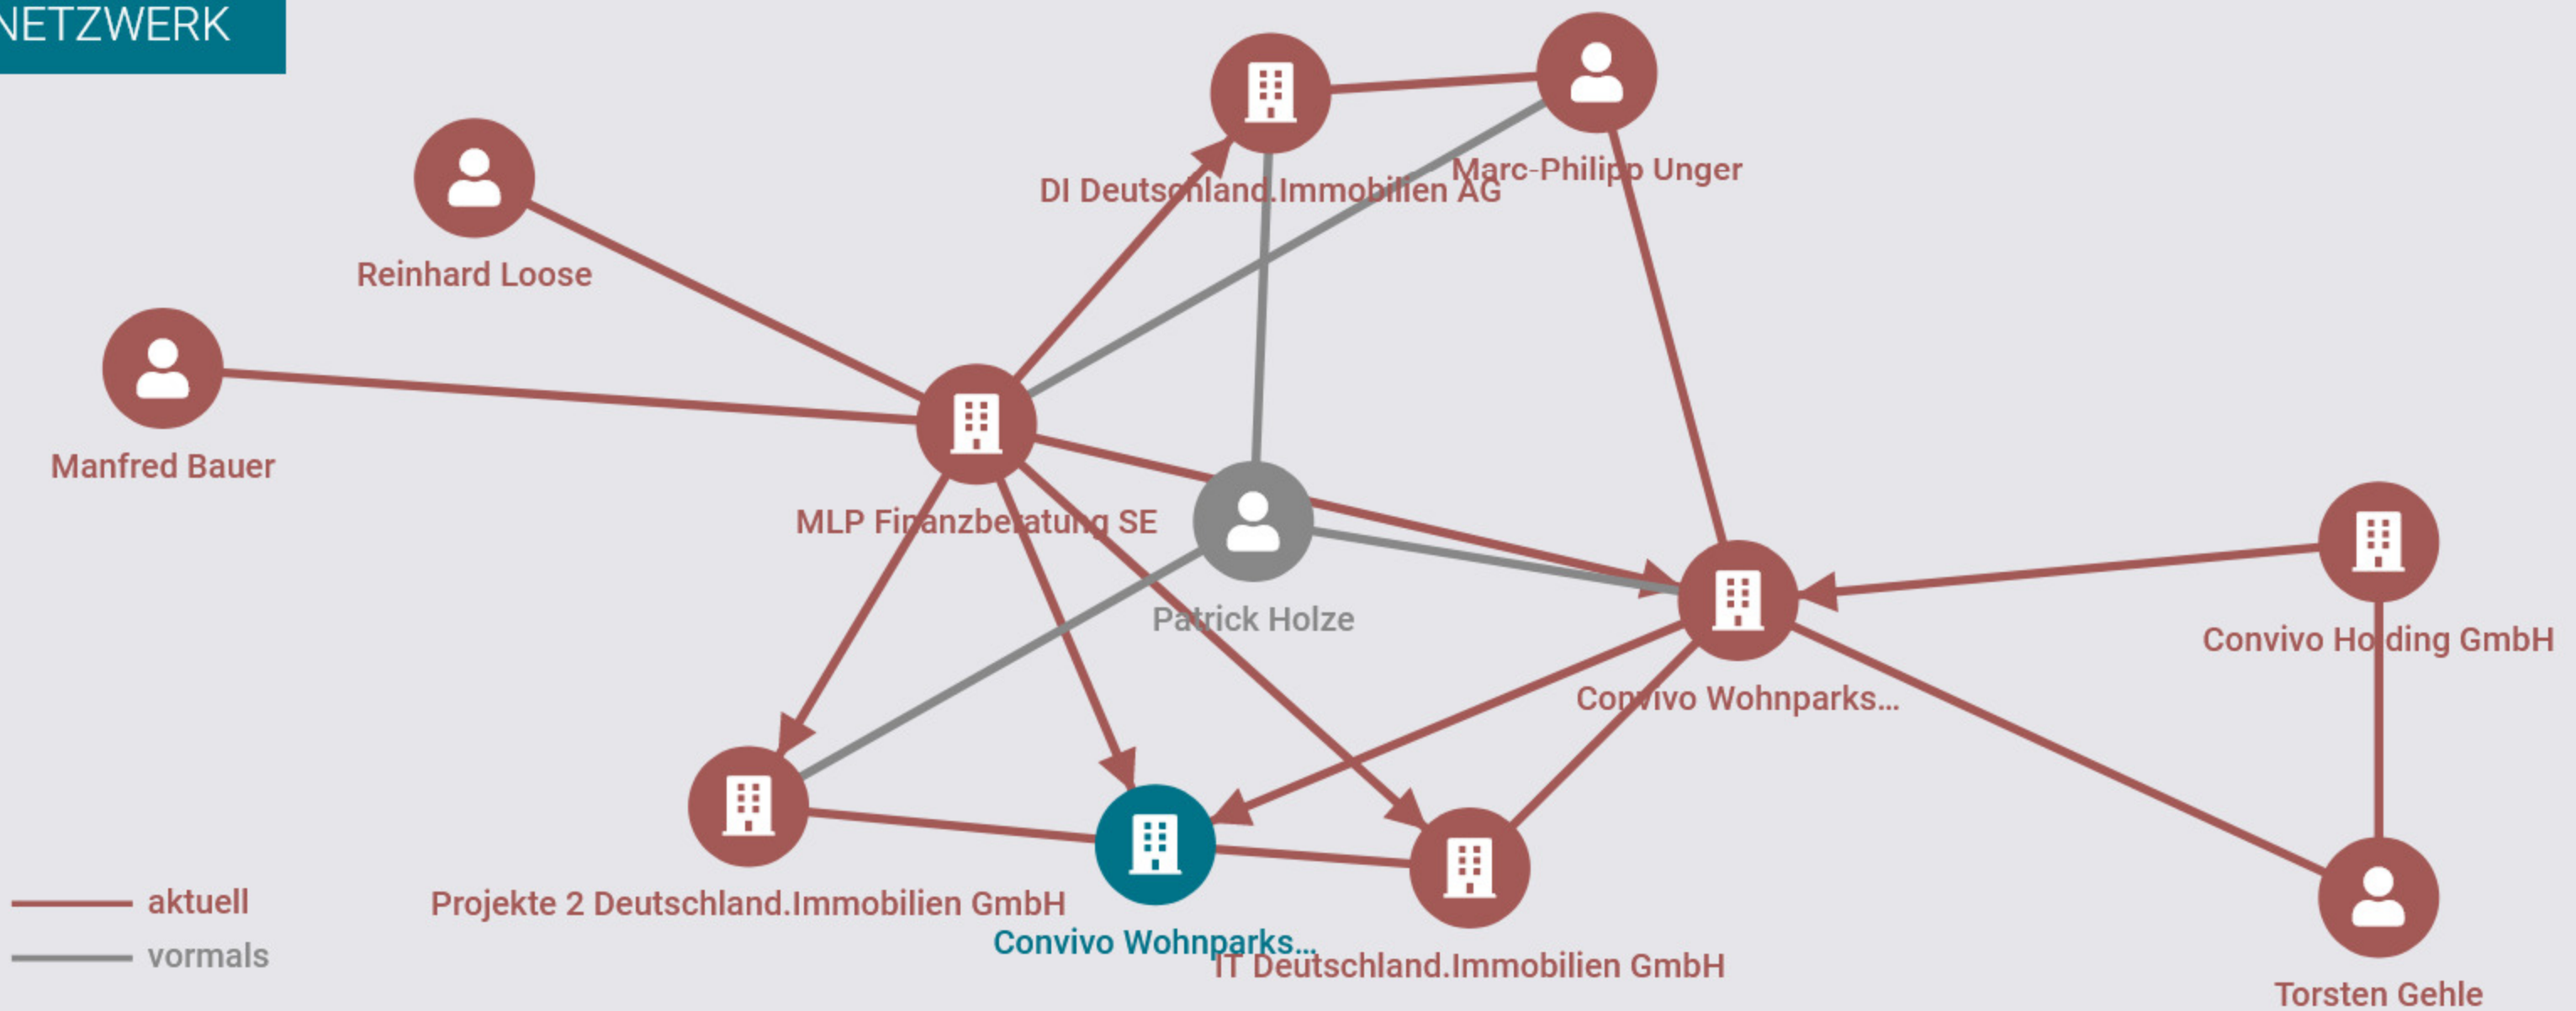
NETZWERK

DI Deutschland.Immobilien AG

Marc-Philipp Unger

Reinhard Loose

Manfred Bauer

MLP Finanzberatung SE

Patrick Holze

Convivo Holding GmbH

Convivo Wohnparks...

Projekte 2 Deutschland.Immobilien GmbH

Convivo Wohnparks...

IT Deutschland.Immobilien GmbH

Torsten Gehle

aktuell

vormals